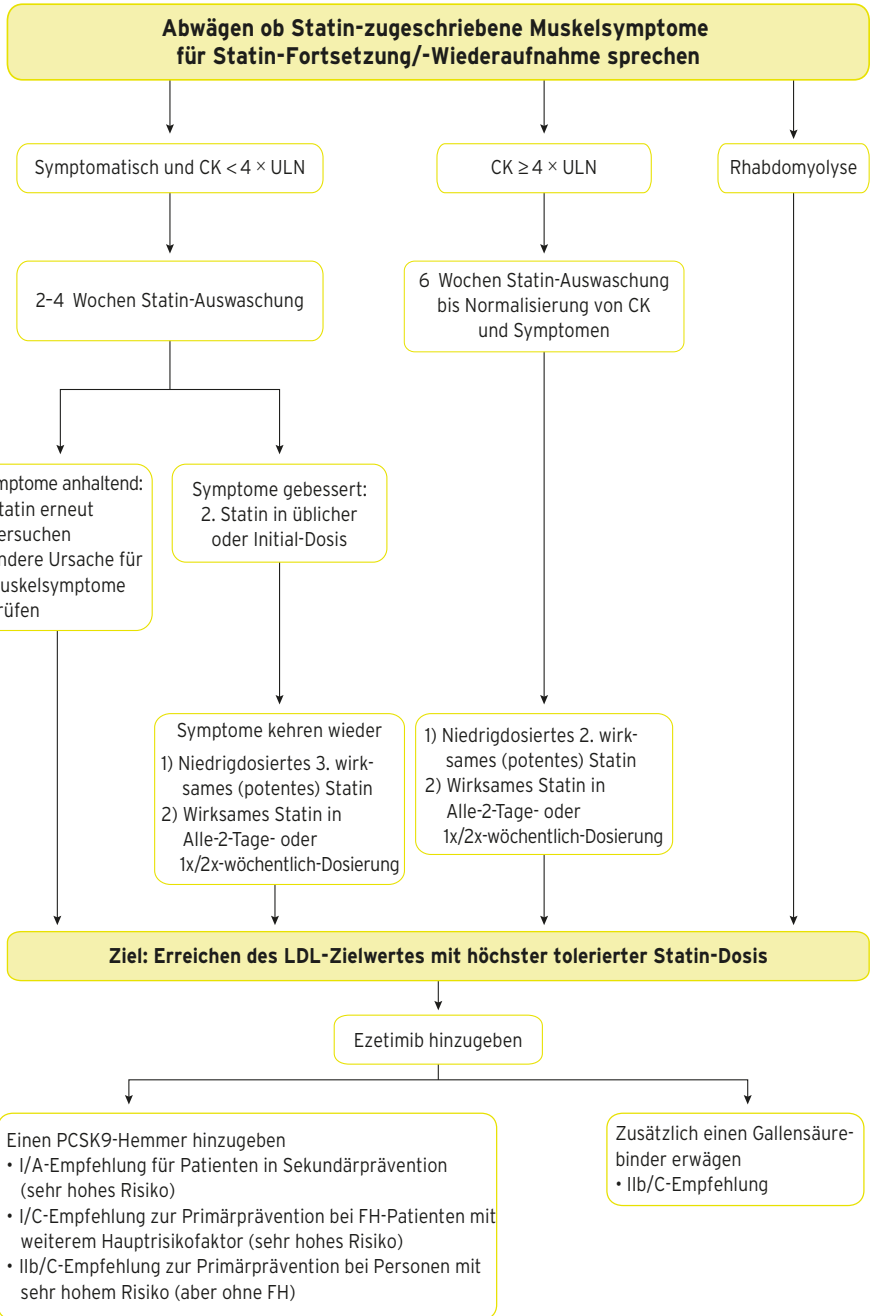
Abwägen ob Statin-zugeschriebene Muskelsymptome für Statin-Fortsetzung/-Wiederaufnahme sprechen

Symptomatisch und CK < 4 × ULN

CK ≥ 4 × ULN

Rhabdomyolyse

2–4 Wochen Statin-Auswaschung

6 Wochen Statin-Auswaschung bis Normalisierung von CK und Symptomen

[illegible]mptome anhaltend: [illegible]tatin erneut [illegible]ersuchen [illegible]ndere Ursache für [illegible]uskelsymptome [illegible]rüfen

Symptome gebessert: 2. Statin in üblicher oder Initial-Dosis

Symptome kehren wieder
1) Niedrigdosiertes 3. wirksames (potentes) Statin
2) Wirksames Statin in Alle-2-Tage- oder 1x/2x-wöchentlich-Dosierung

1) Niedrigdosiertes 2. wirksames (potentes) Statin
2) Wirksames Statin in Alle-2-Tage- oder 1x/2x-wöchentlich-Dosierung

Ziel: Erreichen des LDL-Zielwertes mit höchster tolerierter Statin-Dosis

Ezetimib hinzugeben

Einen PCSK9-Hemmer hinzugeben
• I/A-Empfehlung für Patienten in Sekundärprävention (sehr hohes Risiko)
• I/C-Empfehlung zur Primärprävention bei FH-Patienten mit weiterem Hauptrisikofaktor (sehr hohes Risiko)
• IIb/C-Empfehlung zur Primärprävention bei Personen mit sehr hohem Risiko (aber ohne FH)

Zusätzlich einen Gallensäurebinder erwägen
• IIb/C-Empfehlung